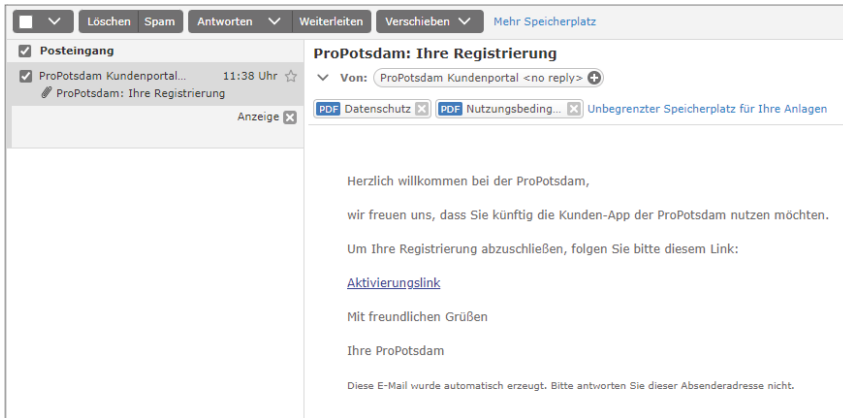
Löschen Spam Antworten Weiterleiten Verschieben Mehr Speicherplatz

Posteingang

ProPotsdam Kundenportal... 11:38 Uhr
ProPotsdam: Ihre Registrierung

Anzeige

ProPotsdam: Ihre Registrierung

Von: ProPotsdam Kundenportal <no reply>

PDF Datenschutz PDF Nutzungsbeding... Unbegrenzter Speicherplatz für Ihre Anlagen

Herzlich willkommen bei der ProPotsdam,

wir freuen uns, dass Sie künftig die Kunden-App der ProPotsdam nutzen möchten.

Um Ihre Registrierung abzuschließen, folgen Sie bitte diesem Link:

Aktivierungslink

Mit freundlichen Grüßen

Ihre ProPotsdam

Diese E-Mail wurde automatisch erzeugt. Bitte antworten Sie dieser Absenderadresse nicht.